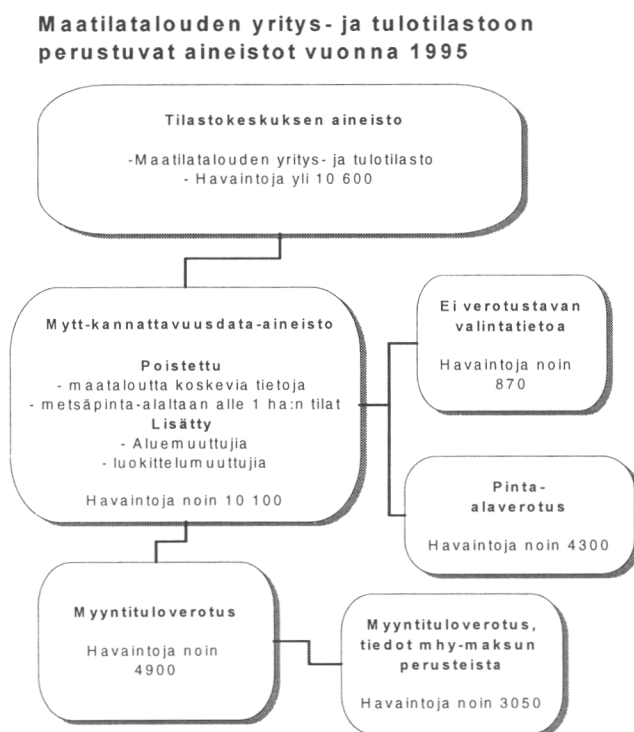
Maatilatalouden yritys- ja tulotilastoon perustuvat aineistot vuonna 1995

Tilastokeskuksen aineisto

-Maatilatalouden yritys- ja tulotilasto
- Havaintoja yli 10 600

Mytt-kannattavuusdata-aineisto

Poistettu
- maataloutta koskevia tietoja
- metsäpinta-alaltaan alle 1 ha:n tilat
Lisätty
- Aluemuuttujia
- luokittelumuuttujia

Havaintoja noin 10 100

Ei verotustavan valintatietoa

Havaintoja noin 870

Pinta-alaverotus

Havaintoja noin 4300

Myyntituloverotus

Havaintoja noin 4900

Myyntituloverotus, tiedot mhy-maksun perusteista

Havaintoja noin 3050